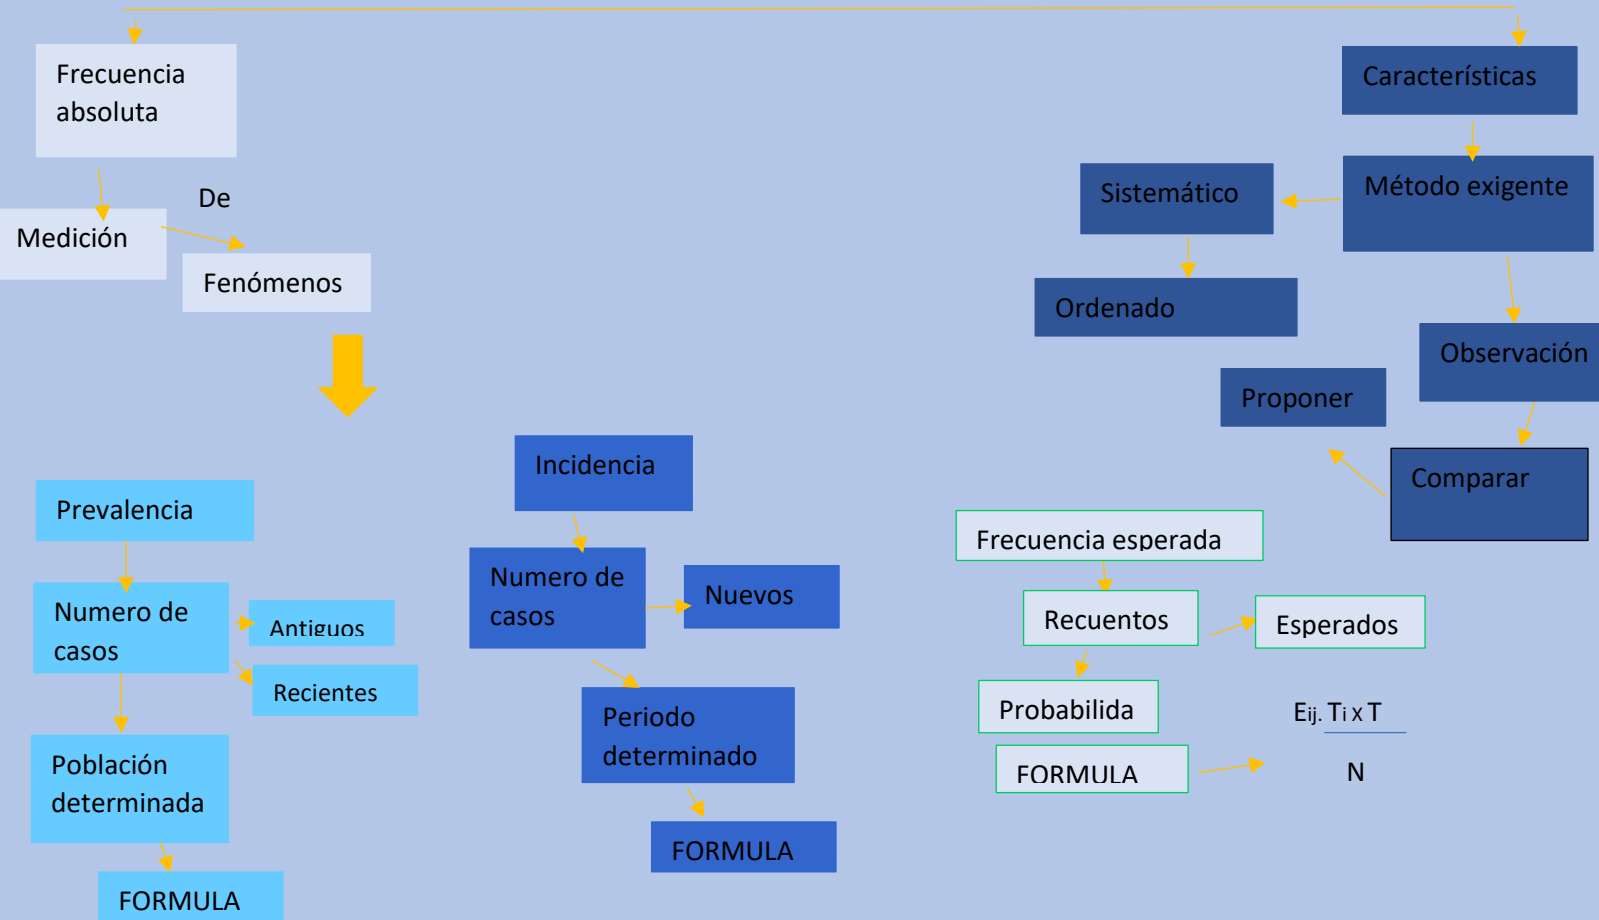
Frecuencia absoluta

Medición

De

Fenómenos

Características

Método exigente

Sistemático

Ordenado

Observación

Proponer

Comparar

Prevalencia

Numero de casos

Antiguos

Recientes

Población determinada

FORMULA

Incidencia

Numero de casos

Nuevos

Periodo determinado

FORMULA

Frecuencia esperada

Recuentos

Esperados

Probabilida

FORMULA

Eij. Ti x T

N